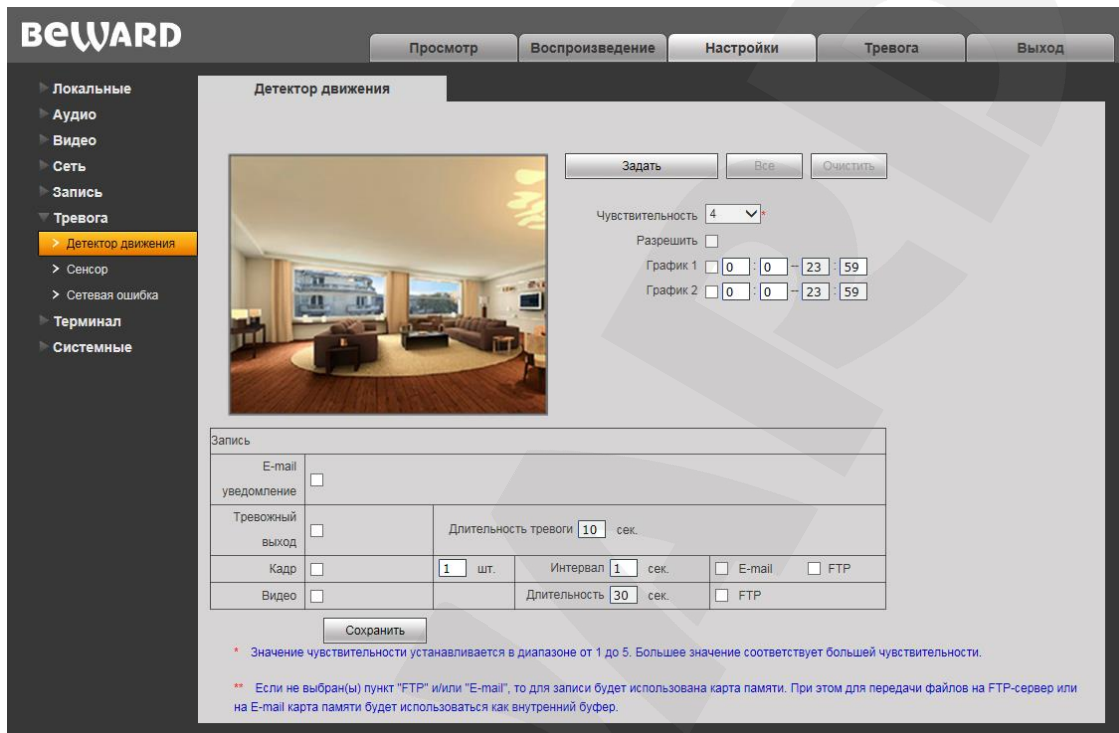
BEWARD

Просмотр | Воспроизведение | Настройки | Тревога | Выход

Локальные
Аудио
Видео
Сеть
Запись
Тревога
> Детектор движения
> Сенсор
> Сетевая ошибка
Терминал
Системные

Детектор движения

Задать | Все | Очистить

Чувствительность 4 *
Разрешить
График 1 0 : 0 -- 23 : 59
График 2 0 : 0 -- 23 : 59

| Запись | | | | | |
|---|---|---|---|---|---|
| E-mail уведомление | | | | | |
| Тревожный выход | | Длительность тревоги 10 сек. | | | |
| Кадр | | 1 шт. | Интервал 1 сек. | E-mail | FTP |
| Видео | | | Длительность 30 сек. | FTP | |

Сохранить

* Значение чувствительности устанавливается в диапазоне от 1 до 5. Большее значение соответствует большей чувствительности.

** Если не выбран(ы) пункт "FTP" и/или "E-mail", то для записи будет использована карта памяти. При этом для передачи файлов на FTP-сервер или на E-mail карта памяти будет использоваться как внутренний буфер.